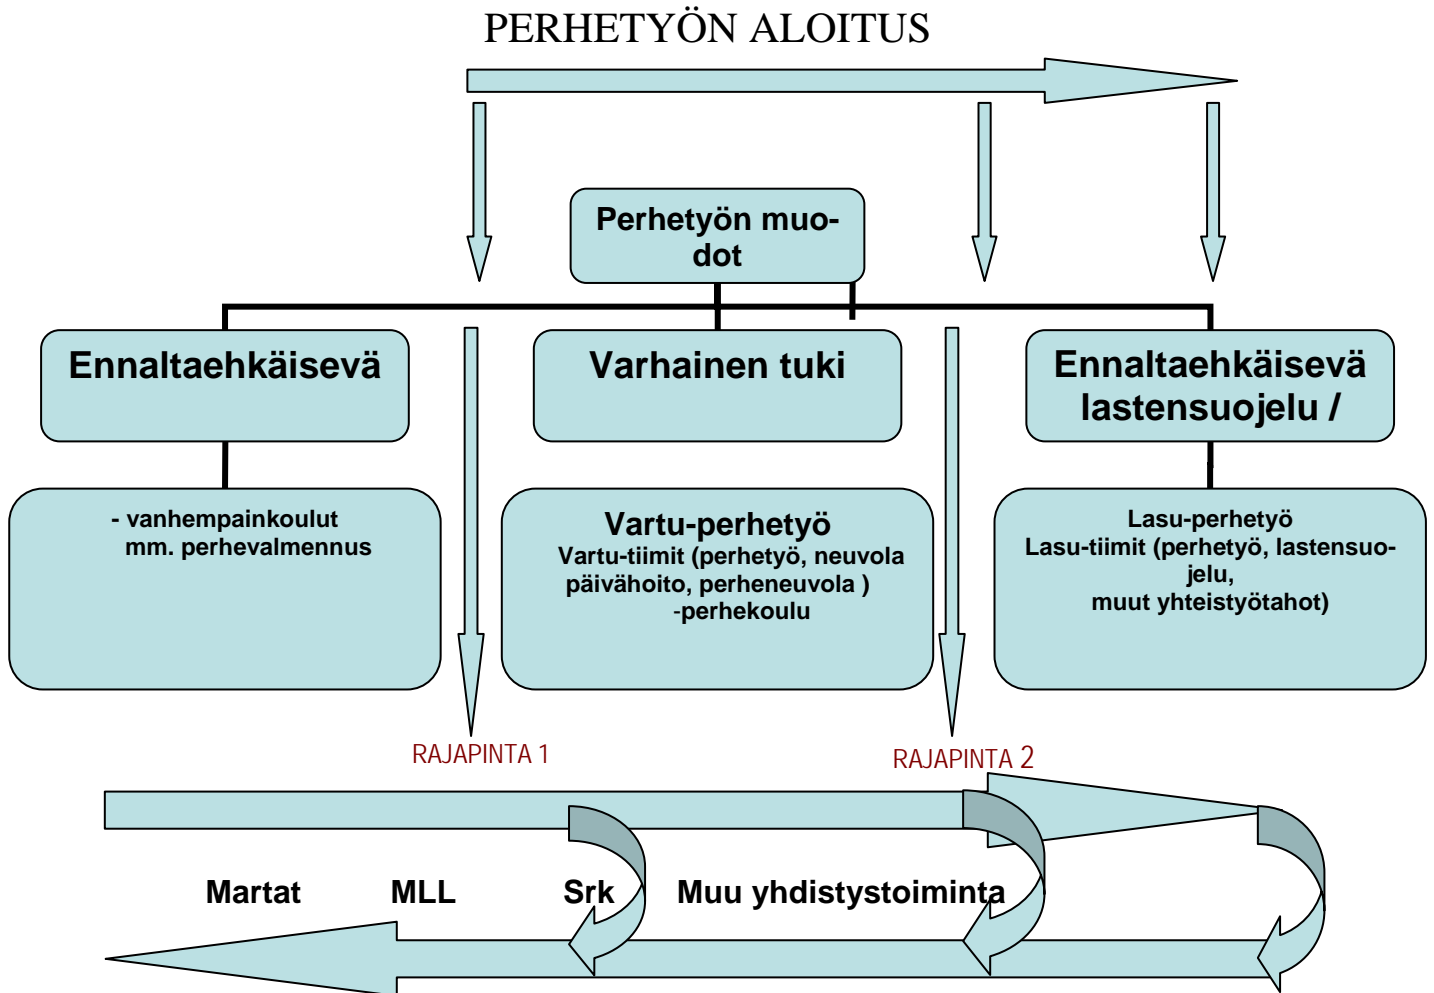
PERHETYÖN ALOITUS

Perhetyön muodot

Ennaltaehkäisevä

Varhainen tuki

Ennaltaehkäisevä lastensuojelu /

- vanhempainkoulut
mm. perhevalmennus

Vartu-perhetyö
Vartu-tiimit (perhetyö, neuvola päivähoito, perheneuvola )
-perhekoulu

Lasu-perhetyö
Lasu-tiimit (perhetyö, lastensuojelu,
muut yhteistyötahot)

RAJAPINTA 1

RAJAPINTA 2

Martat MLL Srk Muu yhdistystoiminta